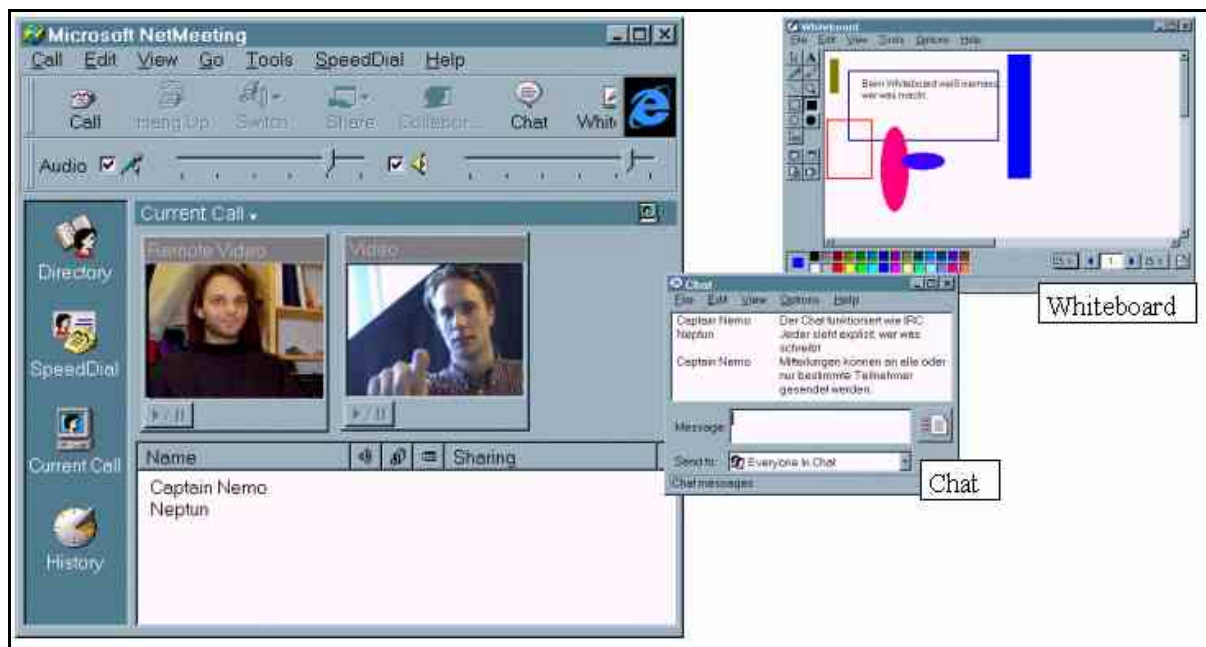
Microsoft NetMeeting

Call Edit View Go Tools SpeedDial Help

Call Hang Up Switch Share Collabor... Chat Whit

Audio

Current Call

Remote Video

Video

Directory

SpeedDial

Current Call

History

| Name | | | | Sharing |
|---|---|---|---|---|
| Captain Nemo | | | | |
| Neptun | | | | |

Whiteboard

File Edit View Tools Options Help

Beim Whiteboard weiß niemand, wer was macht.

1

Whiteboard

Chat

File Edit View Options Help

Captain Nemo Der Chat funktioniert wie IRC
Neptun Jeder sieht explizit, wer was schreibt
Captain Nemo Mitteilungen können an alle oder nur bestimmte Teilnehmer gesendet werden.

Message:

Send to: Everyone In Chat

Chat messages

Chat